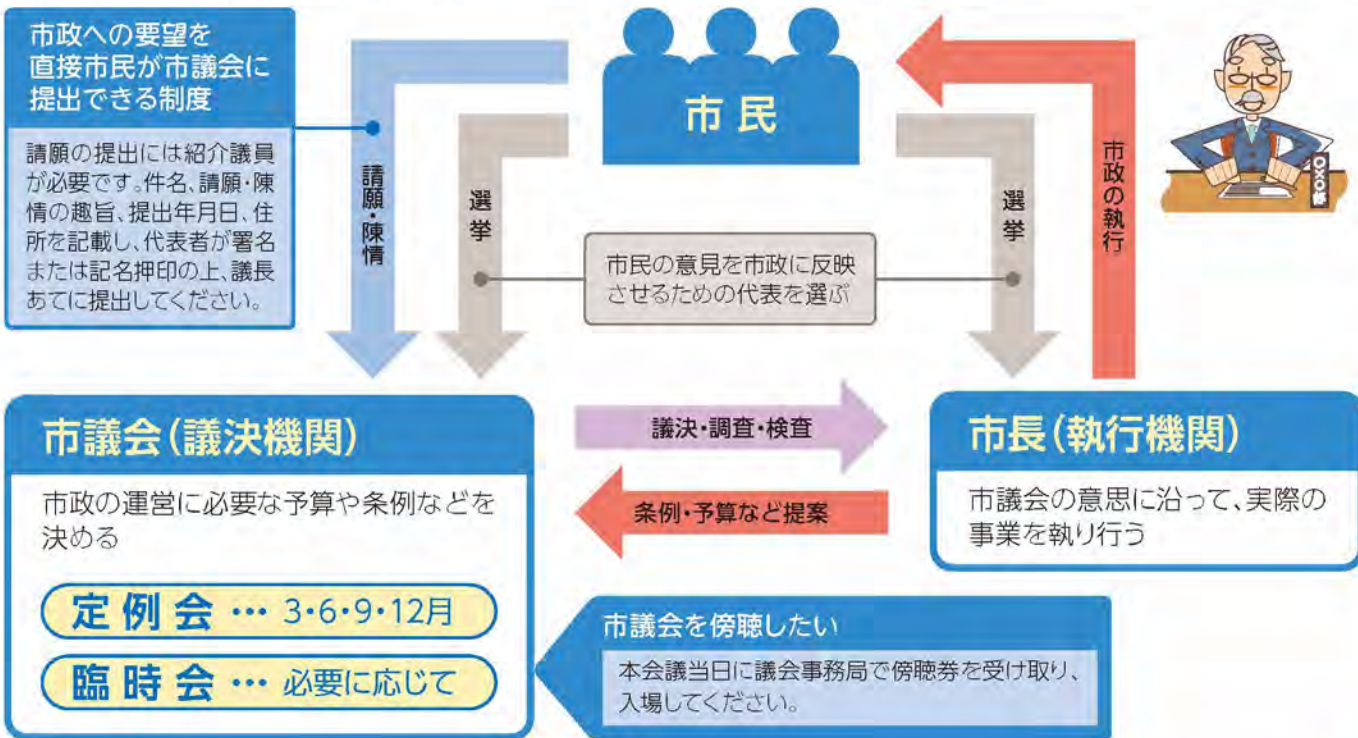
市政への要望を直接市民が市議会に提出できる制度

請願の提出には紹介議員が必要です。件名、請願・陳情の趣旨、提出年月日、住所を記載し、代表者が署名または記名押印の上、議長あてに提出してください。

請願・陳情

選挙

市民

市民の意見を市政に反映させるための代表を選ぶ

選挙

市政の執行

○×○

市議会（議決機関）

市政の運営に必要な予算や条例などを決める

定例会 … 3・6・9・12月

臨時会 … 必要に応じて

議決・調査・検査

条例・予算など提案

市長（執行機関）

市議会の意思に沿って、実際の事業を執り行う

市議会を傍聴したい

本会議当日に議会事務局で傍聴券を受け取り、入場してください。